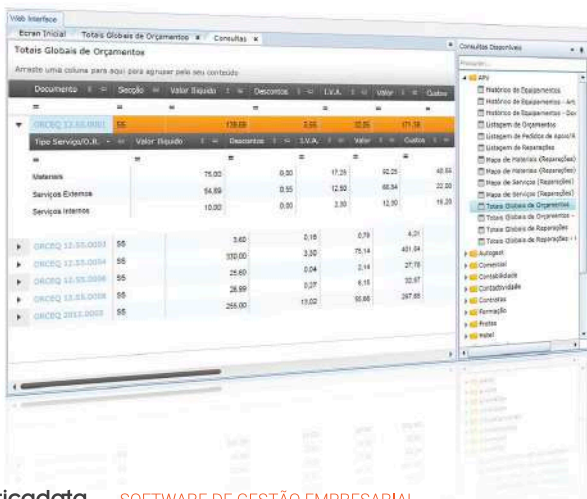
Web Interface

Ecran Inicial | Totais Globais de Orçamentos | Consultas

Totais Globais de Orçamentos

Arraste uma coluna para aqui para agrupar pelo seu conteúdo

| Documento | Secção | Valor líquido | Descontos | I.V.A. | Valor | Custos |
|---|---|---|---|---|---|---|
| = | = | = | = | = | = | = |
| ORCEQ 12.55.0001 | 55 | 178,69 | 3,55 | 32,25 | 171,55 | |

| Tipo Serviço/O.R. | Valor líquido | Descontos | I.V.A. | Valor | Custos |
|---|---|---|---|---|---|
| = | = | = | = | = | = |
| Materiais | 75,00 | 0,00 | 17,25 | 92,25 | 40,84 |
| Serviços Externos | 54,89 | 0,55 | 12,60 | 66,94 | 22,00 |
| Serviços Internos | 10,00 | 0,00 | 2,30 | 12,30 | 15,25 |

| Documento | Secção | Valor líquido | Descontos | I.V.A. | Valor | Custos |
|---|---|---|---|---|---|---|
| ORCEQ 12.55.0003 | 55 | 3,60 | 0,18 | 0,79 | 4,21 | |
| ORCEQ 12.55.0004 | 55 | 330,00 | 3,30 | 75,14 | 401,84 | |
| ORCEQ 12.55.0005 | 55 | 25,60 | 0,04 | 2,14 | 27,70 | |
| ORCEQ 12.55.0006 | 55 | 26,99 | 0,27 | 6,15 | 32,87 | |
| ORCEQ 2013.0003 | 55 | 255,00 | 13,02 | 55,66 | 297,65 | |

Consultas Disponíveis
Pesquisar...
APV
Histórico de Equipamentos
Histórico de Equipamentos - Art
Histórico de Equipamentos - Doc
Listagem de Orçamentos
Listagem de Pedidos de Apoio/A
Listagem de Reparações
Mapa de Materiais (Reparações)
Mapa de Materiais (Reparações)
Mapa de Serviços (Reparações)
Mapa de Serviços (Reparações)
Totais Globais de Orçamentos
Totais Globais de Orçamentos -
Totais Globais de Reparações
Totais Globais de Reparações - I
Autogest
Comercial
Contabilidade
Contabilidade
Contratos
Formação
Frotas
Hotel

icadata SOFTWARE DE GESTÃO EMPRESARIAL